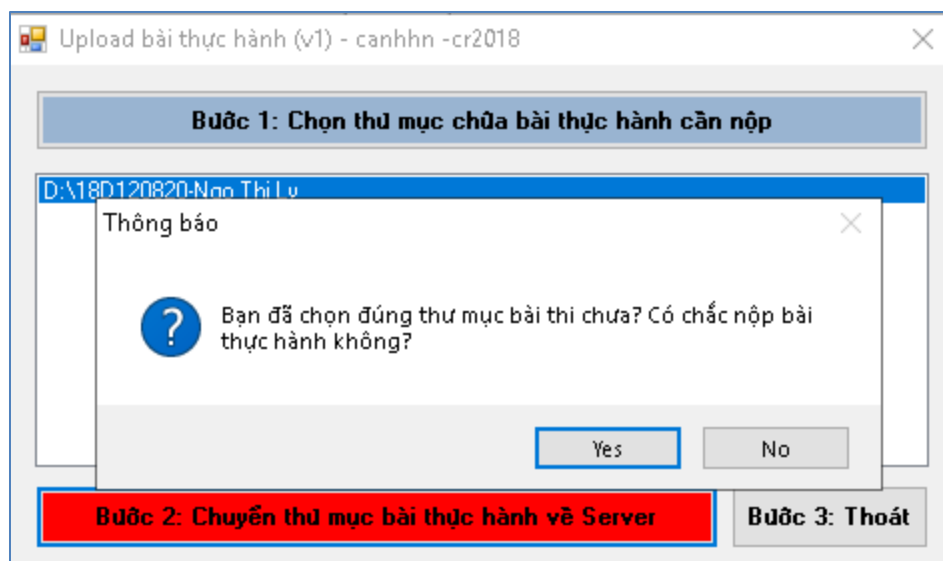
Upload bài thực hành (v1) - canhhn -cr2018

Bước 1: Chọn thư mục chứa bài thực hành cần nộp

D:\18D120820-Ngo Thi Ly

Thông báo

Bạn đã chọn đúng thư mục bài thi chưa? Có chắc nộp bài thực hành không?

Yes

No

Bước 2: Chuyển thư mục bài thực hành về Server

Bước 3: Thoát